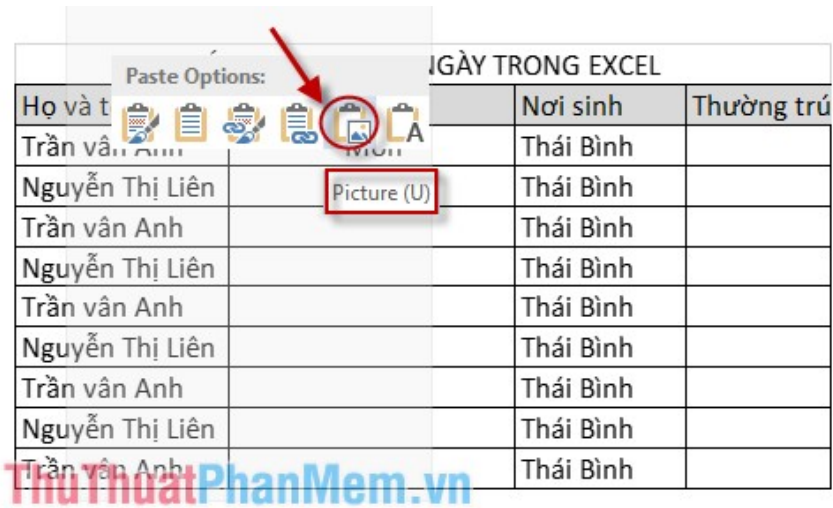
Paste Options:

NGÀY TRONG EXCEL

| Họ và t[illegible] | | Nơi sinh | Thường trú |
|---|---|---|---|
| Trần vân Anh | Môn | Thái Bình | |
| Nguyễn Thị Liên | | Thái Bình | |
| Trần vân Anh | | Thái Bình | |
| Nguyễn Thị Liên | | Thái Bình | |
| Trần vân Anh | | Thái Bình | |
| Nguyễn Thị Liên | | Thái Bình | |
| Trần vân Anh | | Thái Bình | |
| Nguyễn Thị Liên | | Thái Bình | |
| Trần vân Anh | | Thái Bình | |

Picture (U)

ThuThuatPhanMem.vn